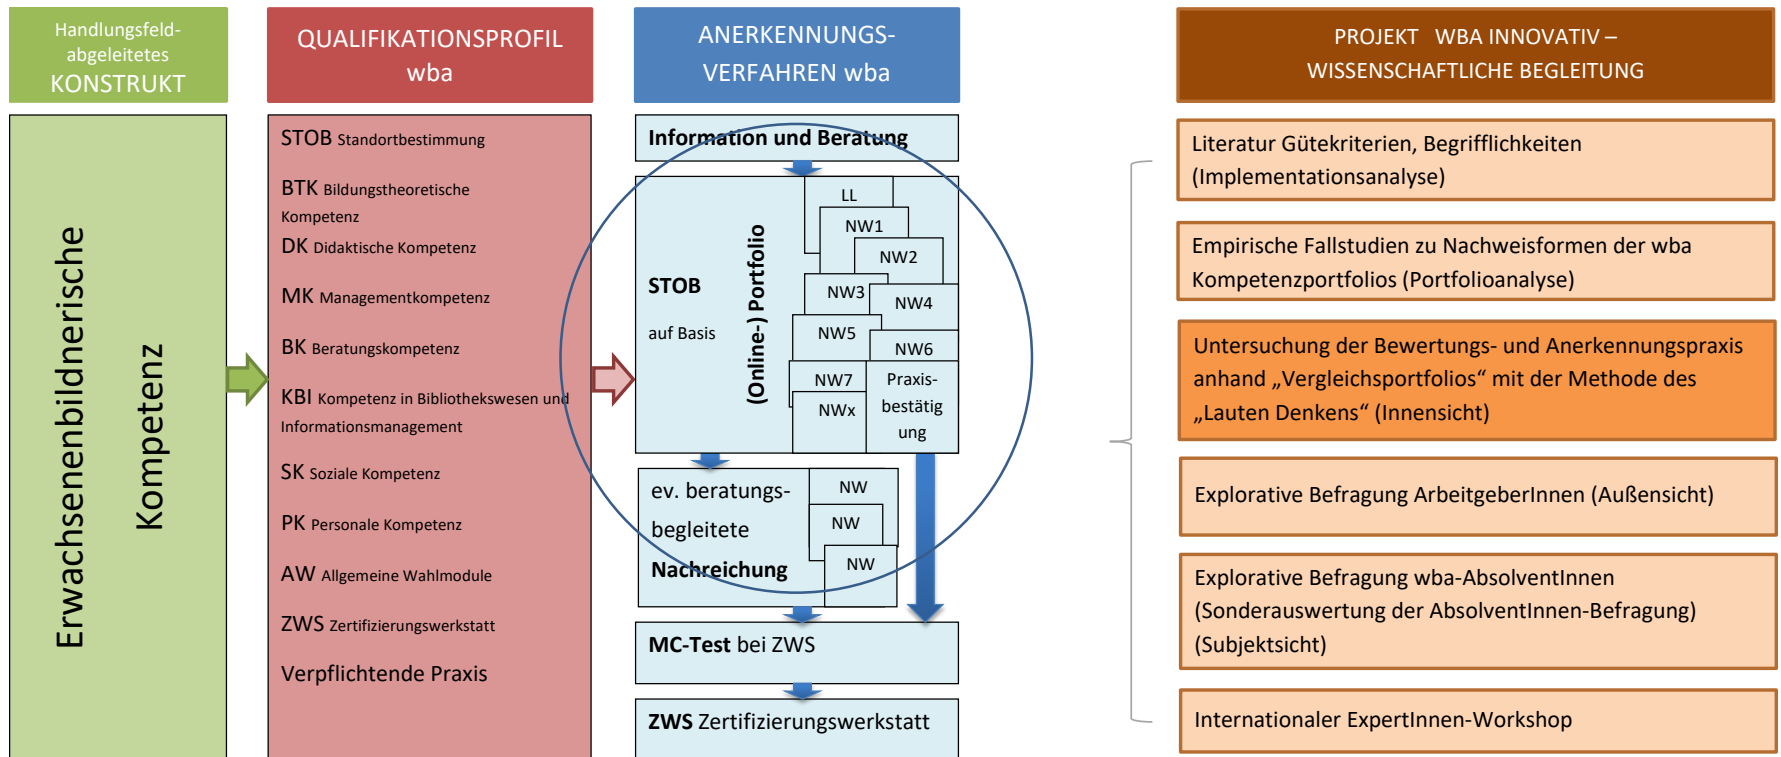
Handlungsfeld-abgeleitetes KONSTRUKT

Erwachsenenbildnerische Kompetenz

QUALIFIKATIONSPROFIL wba

STOB Standortbestimmung

BTK Bildungstheoretische Kompetenz

DK Didaktische Kompetenz

MK Managementkompetenz

BK Beratungskompetenz

KBI Kompetenz in Bibliothekswesen und Informationsmanagement

SK Soziale Kompetenz

PK Personale Kompetenz

AW Allgemeine Wahlmodule

ZWS Zertifizierungswerkstatt

Verpflichtende Praxis

ANERKENNUNGS-VERFAHREN wba

Information und Beratung

STOB

auf Basis

(Online-) Portfolio

LL

NW1

NW2

NW3

NW4

NW5

NW6

NW7

NWx

Praxis-bestätigung

ev. beratungs-begleitete Nachreichung

NW

NW

NW

MC-Test bei ZWS

ZWS Zertifizierungswerkstatt

PROJEKT WBA INNOVATIV – WISSENSCHAFTLICHE BEGLEITUNG

Literatur Gütekriterien, Begrifflichkeiten (Implementationsanalyse)

Empirische Fallstudien zu Nachweisformen der wba Kompetenzportfolios (Portfolioanalyse)

Untersuchung der Bewertungs- und Anerkennungspraxis anhand „Vergleichsportfolios“ mit der Methode des „Lauten Denkens“ (Innensicht)

Explorative Befragung ArbeitgeberInnen (Außensicht)

Explorative Befragung wba-AbsolventInnen (Sonderauswertung der AbsolventInnen-Befragung) (Subjektsicht)

Internationaler ExpertInnen-Workshop